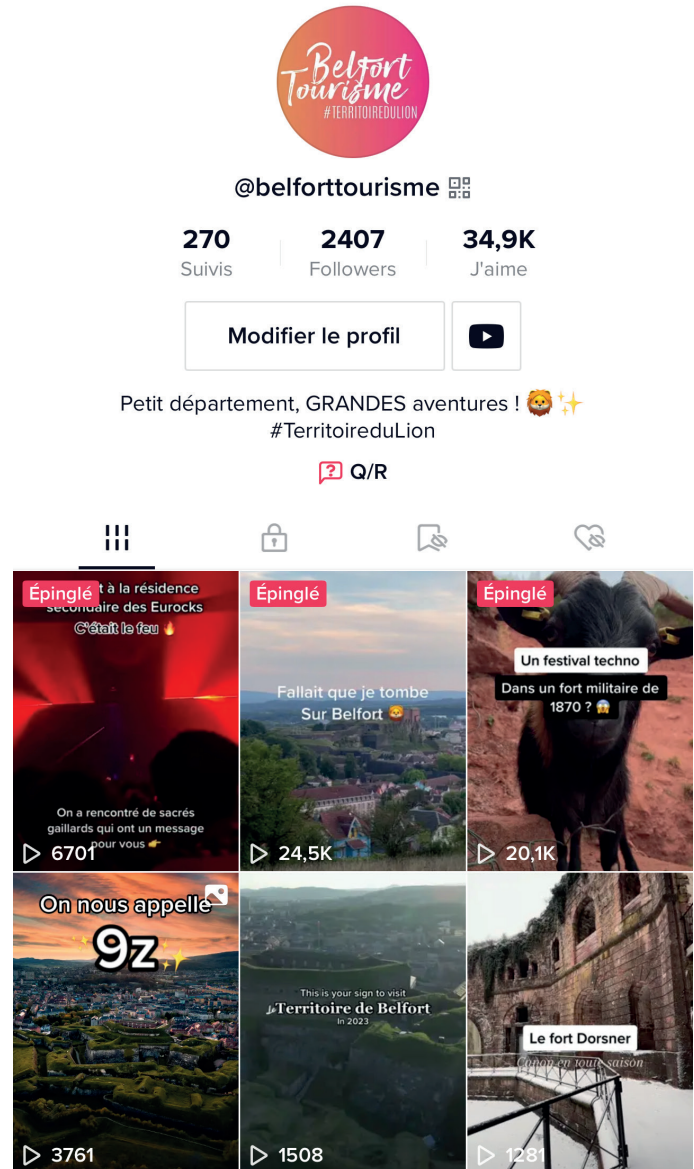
Belfort Tourisme
#TERRITOIREDULION

@belforttourisme

| 270 | 2407 | 34,9K |
|---|---|---|
| Suivis | Followers | J'aime |

Modifier le profil

Petit département, GRANDES aventures ! 🦁✨
#TerritoireduLion

Q/R

Épinglé
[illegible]t à la résidence secondaire des Eurocks
C'était le feu 🔥
On a rencontré de sacrés gaillards qui ont un message pour vous 👉
6701

Épinglé
Fallait que je tombe Sur Belfort 🤩
24,5K

Épinglé
Un festival techno
Dans un fort militaire de 1870 ? 😱
20,1K

On nous appelle
9z ✨
3761

This is your sign to visit
Territoire de Belfort
In 2023
1508

Le fort Dorsner
Canon en toute saison
1281